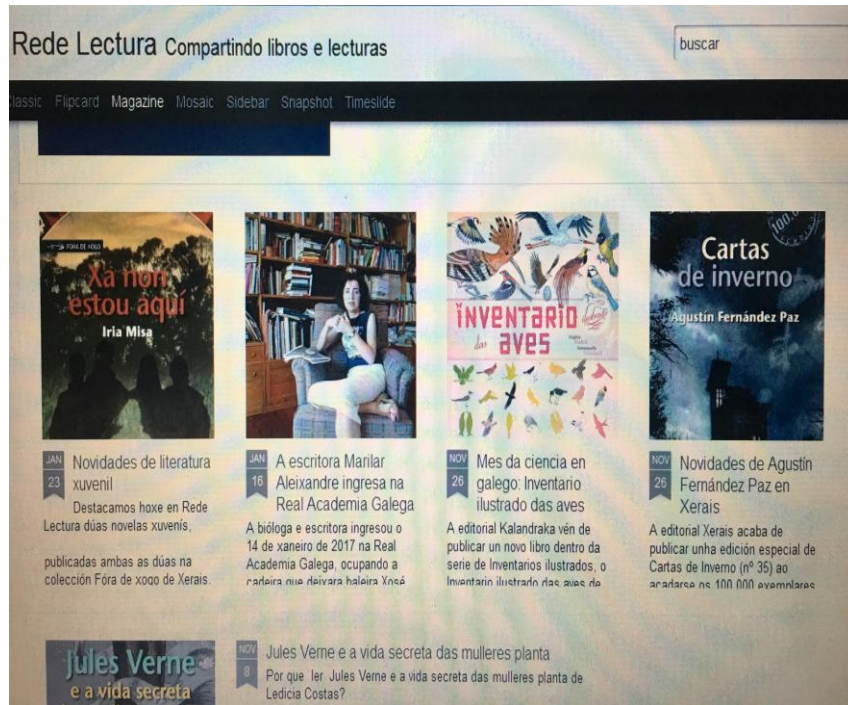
Rede Lectura Compartindo libros e lecturas

buscar

lassic Flipcard Magazine Mosaic Sidebar Snapshot Timeslide

FÓRA DE XOGO

Xa non estou aquí

Iria Misa

JAN 23 Novidades de literatura xuvenil

Destacamos hoxe en Rede Lectura dúas novelas xuvenís,

publicadas ambas as dúas na colección Fóra de xogo de Xerais.

JAN 16 A escritora Marilar Aleixandre ingresa na Real Academia Galega

A bióloga e escritora ingresou o 14 de xaneiro de 2017 na Real Academia Galega, ocupando a cadeira que deixara baleira Xosé

Inventario das aves

NOV 26 Mes da ciencia en galego: Inventario ilustrado das aves

A editorial Kalandraka vén de publicar un novo libro dentro da serie de Inventarios ilustrados, o Inventario ilustrado das aves de

Cartas de inverno

Agustín Fernández Paz

100.0

NOV 26 Novidades de Agustín Fernández Paz en Xerais

A editorial Xerais acaba de publicar unha edición especial de Cartas de Inverno (nº 35) ao acadarse os 100.000 exemplares

Jules Verne e a vida secreta

NOV 8 Jules Verne e a vida secreta das mulleres planta

Por que ler Jules Verne e a vida secreta das mulleres planta de Ledicia Costas?